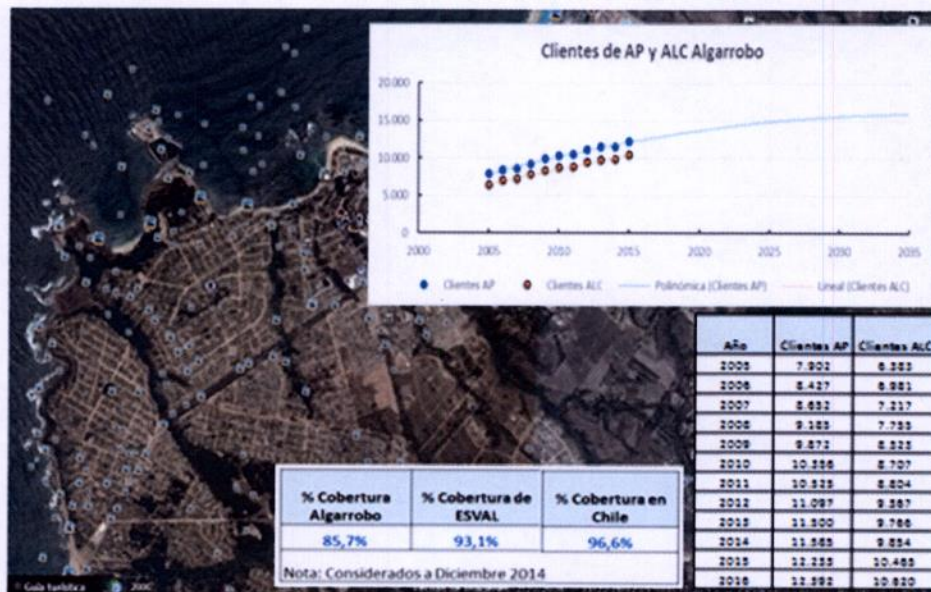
Clientes de AP y ALC Algarrobo

20.000
15.000
10.000
5.000
0

2000 2005 2010 2015 2020 2025 2030 2035

Clientes AP   Clientes ALC   Polinómica (Clientes AP)   Lineal (Clientes ALC)

| Año | Clientes AP | Clientes ALC |
|---|---|---|
| 2005 | 7.902 | 6.383 |
| 2006 | 8.427 | 6.981 |
| 2007 | 8.652 | 7.217 |
| 2008 | 9.183 | 7.733 |
| 2009 | 9.872 | 8.323 |
| 2010 | 10.386 | 8.707 |
| 2011 | 10.528 | 8.804 |
| 2012 | 11.097 | 9.387 |
| 2013 | 11.500 | 9.786 |
| 2014 | 11.565 | 9.854 |
| 2015 | 12.255 | 10.465 |
| 2016 | 12.392 | 10.620 |

| % Cobertura Algarrobo | % Cobertura de ESVAL | % Cobertura en Chile |
|---|---|---|
| 85,7% | 93,1% | 96,6% |

Nota: Considerados a Diciembre 2014

Guía turística 200C